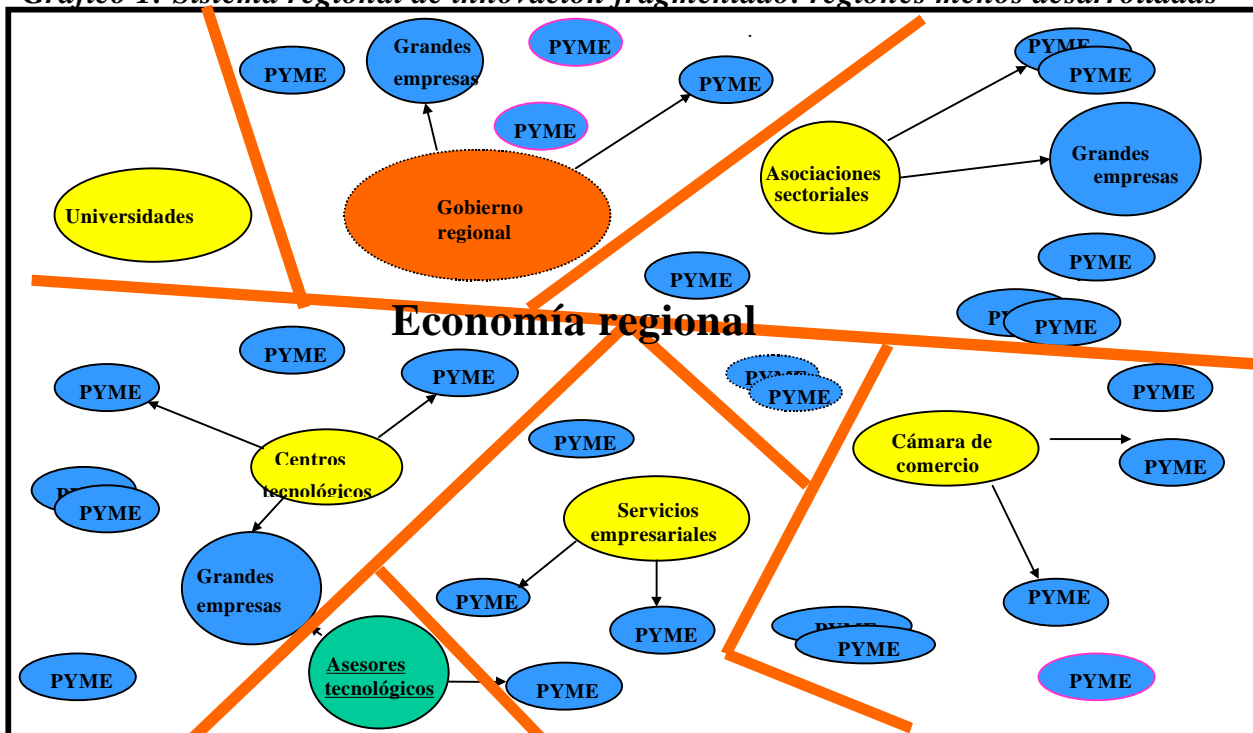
Gráfico 1: Sistema regional de innovación fragmentado: regiones menos desarrolladas

PYME

Grandes empresas

PYME

PYME

PYME

PYME

PYME

Gobierno regional

Asociaciones sectoriales

Grandes empresas

Universidades

PYME

PYME

Economía regional

PYME

PYME

PYME

PYME

PYME

PYME

PYME

PYME

PYME

Centros tecnológicos

Cámara de comercio

PYME

PYME

PYME

Servicios empresariales

Grandes empresas

PYME

PYME

PYME

PYME

PYME

PYME

Asesores tecnológicos

PYME

PYME